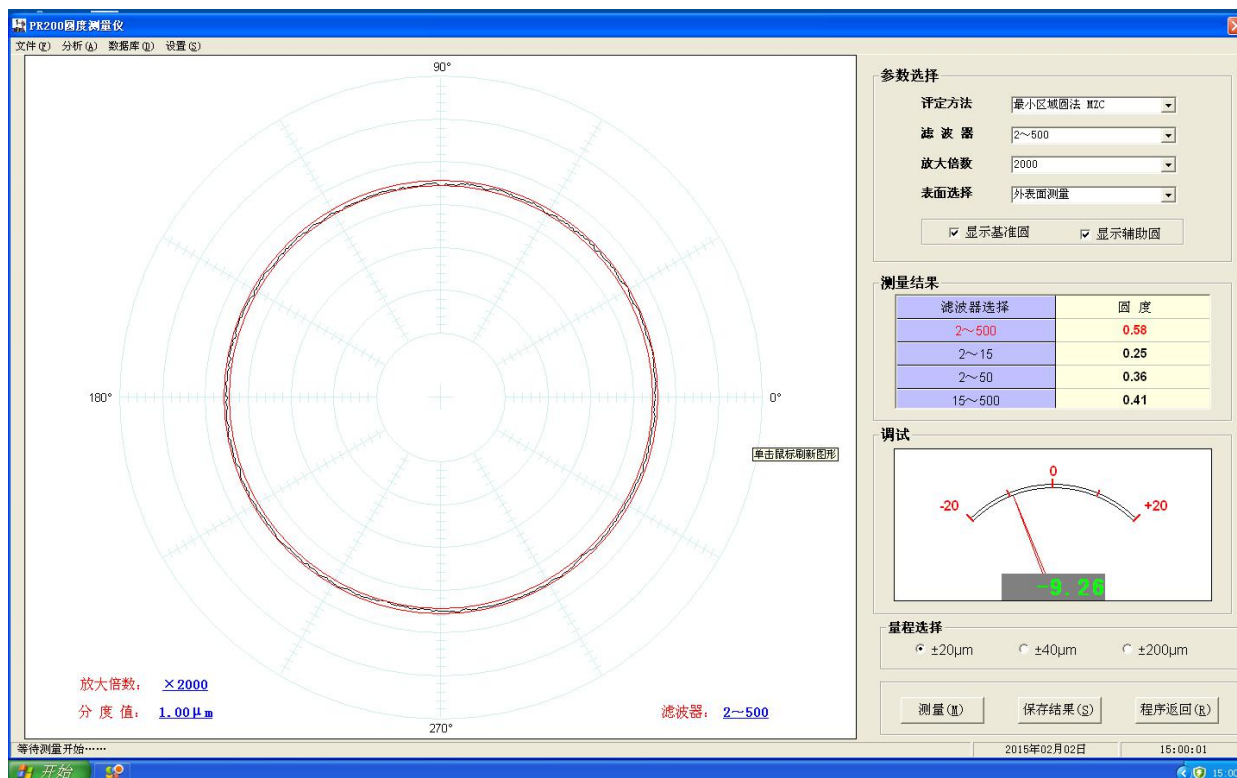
PR200圆度测量仪

文件(F) 分析(A) 数据库(D) 设置(S)

90°

180°

0°

270°

单击鼠标刷新图形

放大倍数： ×2000

分 度 值： 1.00μm

滤波器： 2～500

参数选择

评定方法 最小区域圆法 MZC

滤 波 器 2～500

放大倍数 2000

表面选择 外表面测量

☑ 显示基准圆 ☑ 显示辅助圆

测量结果

| 滤波器选择 | 圆 度 |
|---|---|
| 2～500 | 0.58 |
| 2～15 | 0.25 |
| 2～50 | 0.36 |
| 15～500 | 0.41 |

调试

-20 0 +20

-9.26

量程选择

±20μm ±40μm ±200μm

测量(M) 保存结果(S) 程序返回(R)

等待测量开始……

2015年02月02日 15:00:01

开始 15:00